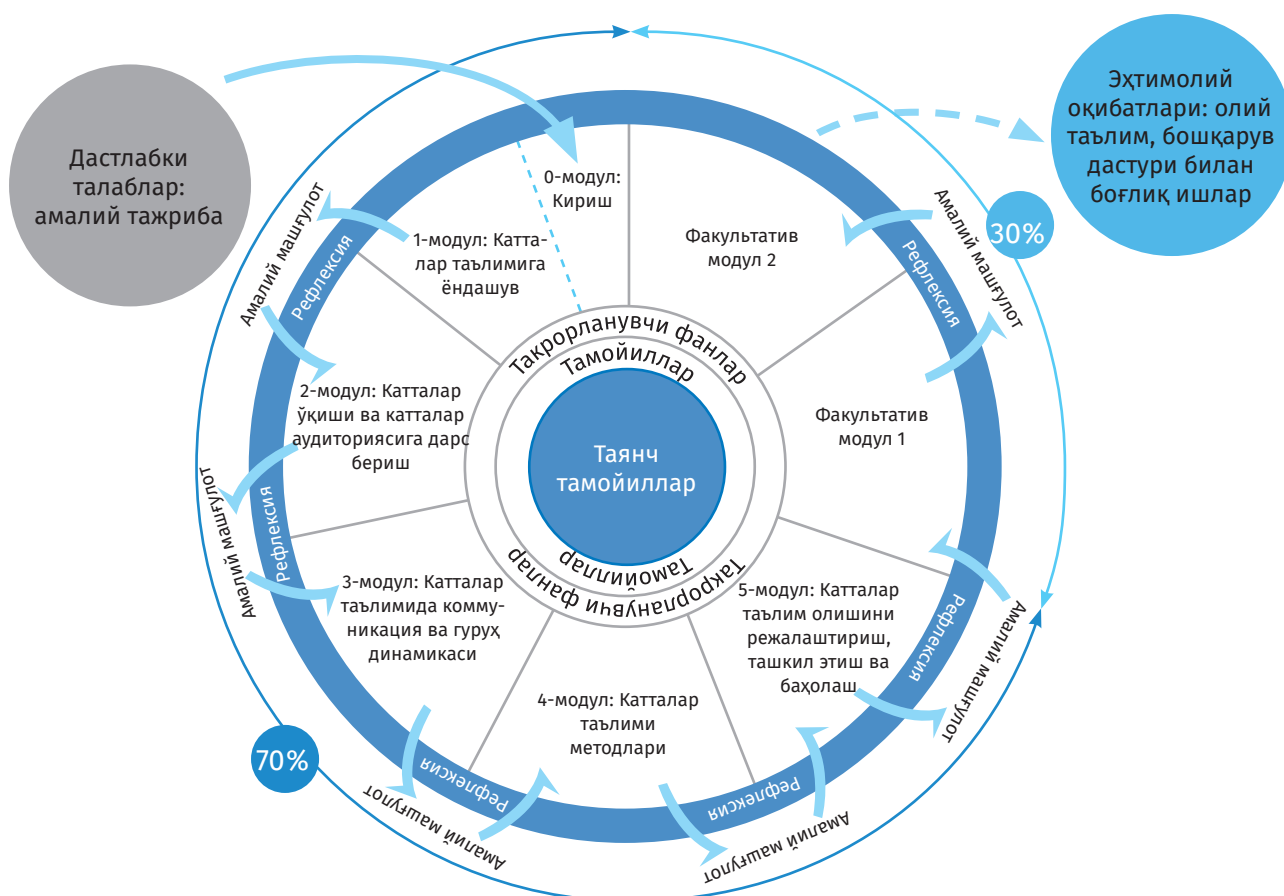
Дастлабки талаблар: амалий тажриба

Эҳтимолий оқибатлари: олий таълим, бошқарув дастури билан боғлиқ ишлар

30%

70%

0-модул: Кириш

1-модул: Катталар таълимига ёндашув

2-модул: Катталар ўқиши ва катталар аудиториясига дарс бериш

3-модул: Катталар таълимида коммуникация ва гуруҳ динамикаси

4-модул: Катталар таълими методлари

5-модул: Катталар таълим олишини режалаштириш, ташкил этиш ва баҳолаш

Факультатив модул 2

Факультатив модул 1

Такрорланувчи фанлар

Тамойиллар

Таянч тамойиллар

Тамойиллар

Такрорланувчи фанлар

Рефлексия

Амалий машғулот

Рефлексия

Амалий машғулот

Рефлексия

Амалий машғулот

Рефлексия

Амалий машғулот

Рефлексия

Амалий машғулот

Рефлексия

Амалий машғулот

Амалий машғулот